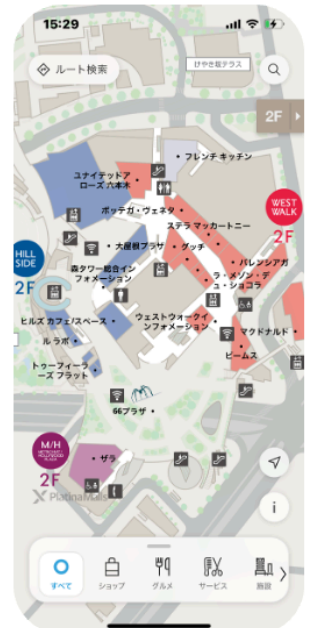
15:29

ルート検索

けやき坂テラス

2F

フレンチ キッチン

ユナイテッドアローズ 六本木

ボッテガ・ヴェネタ

WEST WALK 2F

ステラ マッカートニー

大屋根プラザ

バレンシアガ

グッチ

HILL SIDE 2F

森タワー総合インフォメーション

ラ・メゾン・デュ・ショコラ

ウェストウォークインフォメーション

ヒルズ カフェ/スペース

マクドナルド

ル ラボ

ビームス

トゥーフィーフ ズデー フラット

66プラザ

M/H METRO HAT / HOLLYWOOD PLAZA 2F

ザラ

PlatinaMaps

i

すべて

ショップ

グルメ

サービス

施設